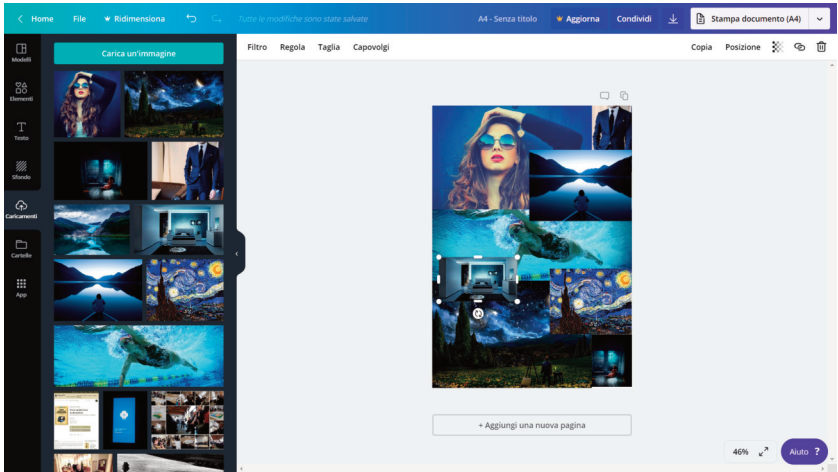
Home File Ridimensiona Tutte le modifiche sono state salvate A4 - Senza titolo Aggiorna Condividi Stampa documento (A4)

Modelli
Elementi
Testo
Sfondo
Caricamenti
Cartelle
App

Carica un'immagine

Filtro Regola Taglia Capovolgi Copia Posizione

+ Aggiungi una nuova pagina

46%

Aiuto ?